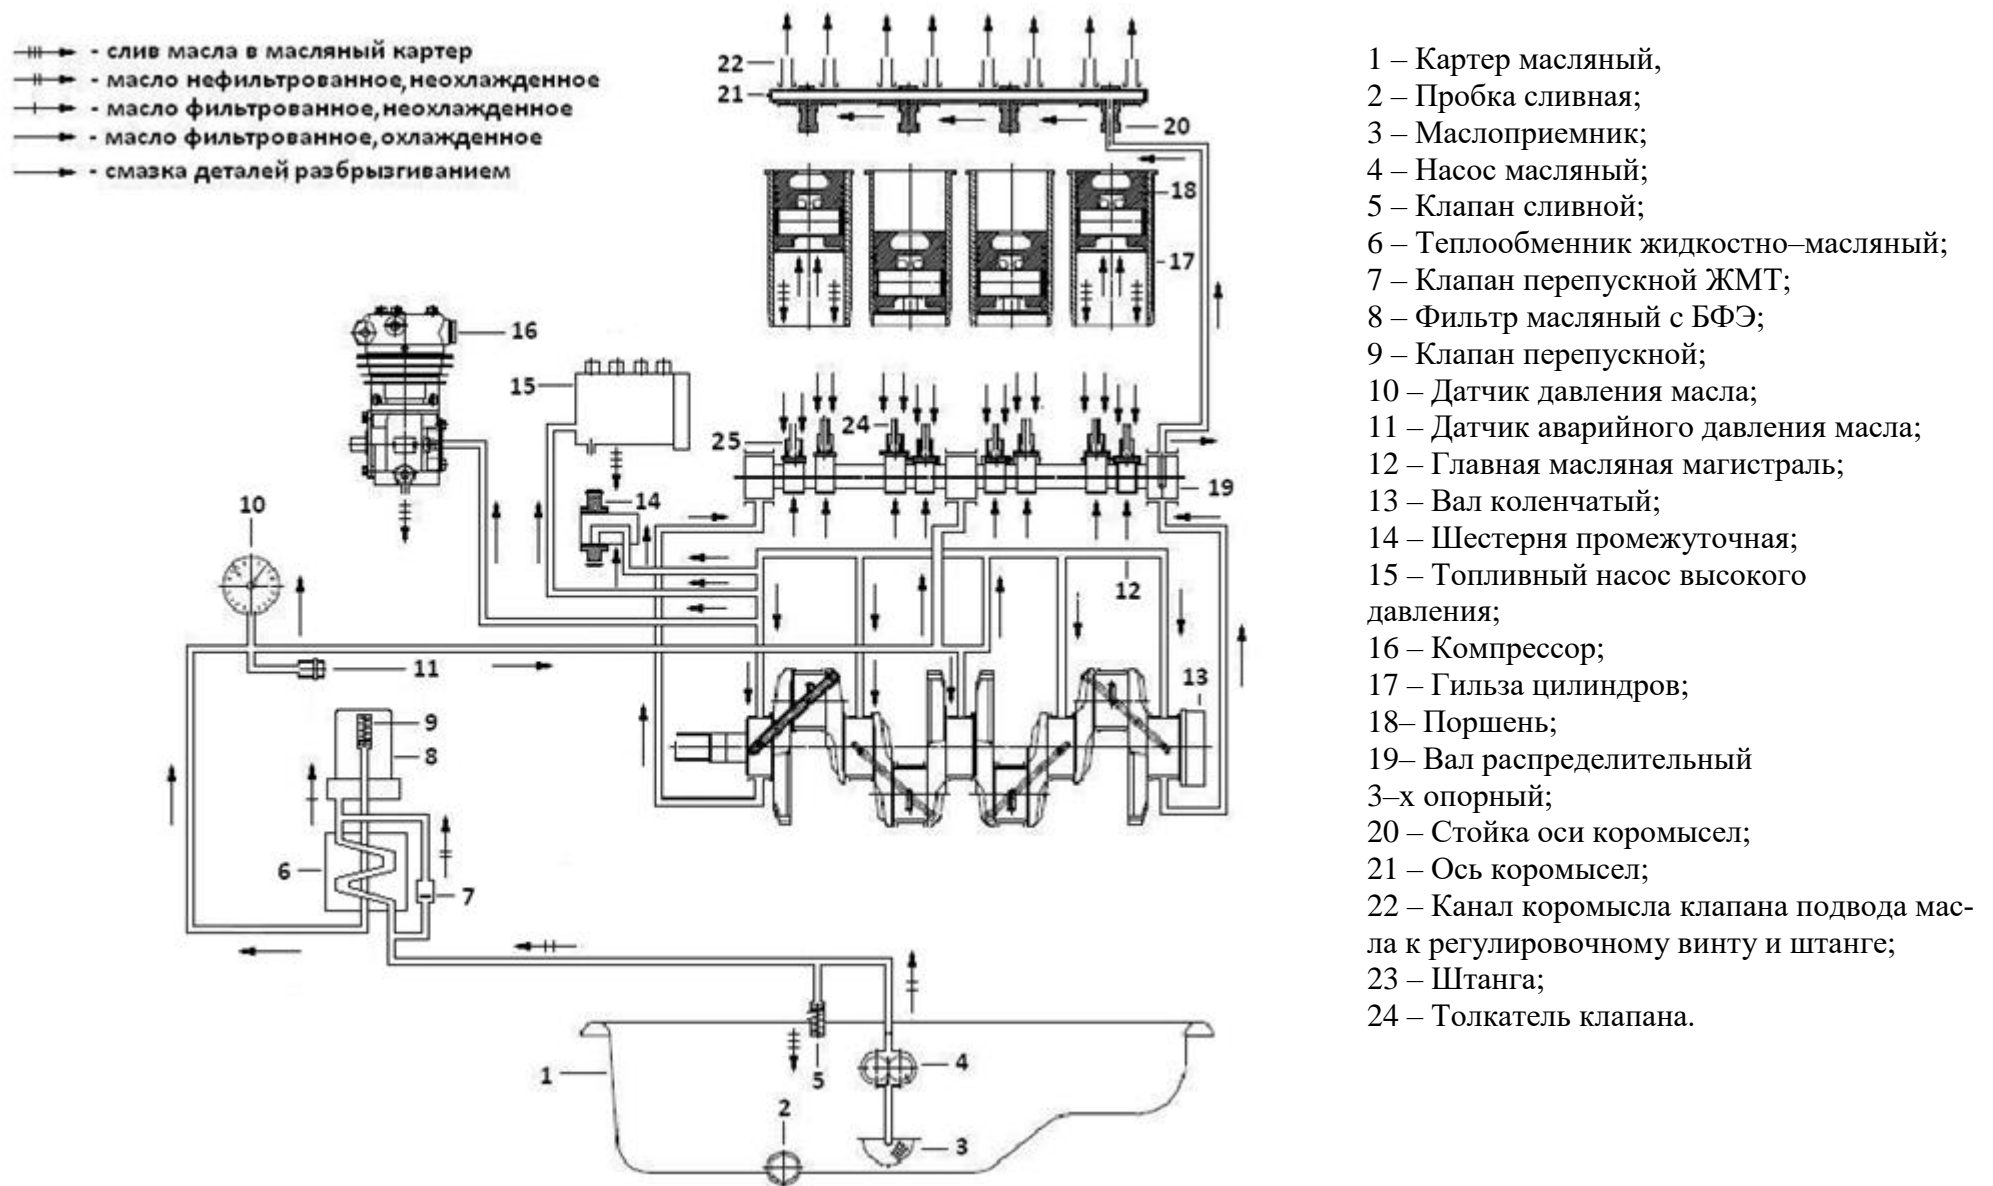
- слив масла в масляный картер
- масло нефильтрованное, неохлажденное
- масло фильтрованное, неохлажденное
- масло фильтрованное, охлажденное
- смазка деталей разбрызгиванием

22
21
20
18
17
16
15
24
25
19
14
10
12
13
11
9
8
6
7
1
2
5
4
3

1 – Картер масляный,
2 – Пробка сливная;
3 – Маслоприемник;
4 – Насос масляный;
5 – Клапан сливной;
6 – Теплообменник жидкостно–масляный;
7 – Клапан перепускной ЖМТ;
8 – Фильтр масляный с БФЭ;
9 – Клапан перепускной;
10 – Датчик давления масла;
11 – Датчик аварийного давления масла;
12 – Главная масляная магистраль;
13 – Вал коленчатый;
14 – Шестерня промежуточная;
15 – Топливный насос высокого давления;
16 – Компрессор;
17 – Гильза цилиндров;
18– Поршень;
19– Вал распределительный 3–х опорный;
20 – Стойка оси коромысел;
21 – Ось коромысел;
22 – Канал коромысла клапана подвода масла к регулировочному винту и штанге;
23 – Штанга;
24 – Толкатель клапана.